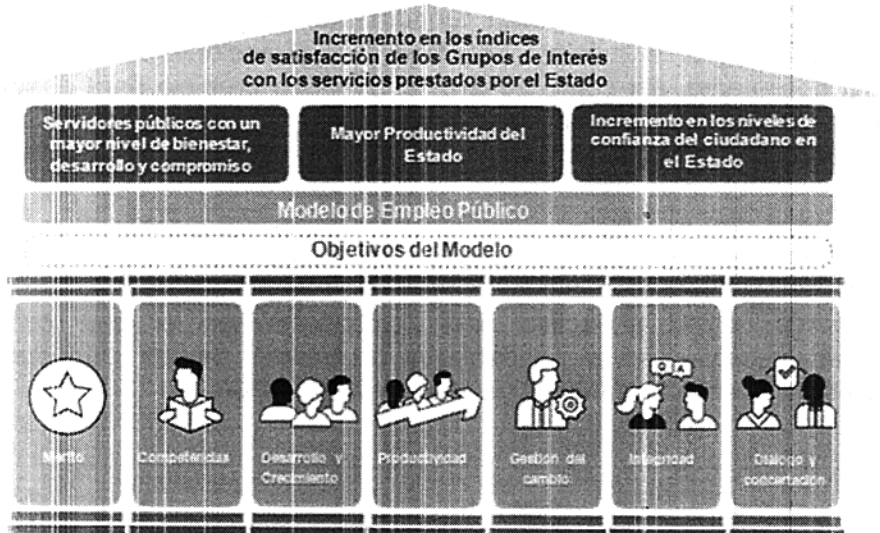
Incremento en los índices de satisfacción de los Grupos de Interés con los servicios prestados por el Estado

Servidores públicos con un mayor nivel de bienestar, desarrollo y compromiso

Mayor Productividad del Estado

Incremento en los niveles de confianza del ciudadano en el Estado

Modelo de Empleo Público

Objetivos del Modelo

Mérito

Competencias

Desarrollo y Crecimiento

Productividad

Gestión del cambio

Integridad

Diálogo y concertación